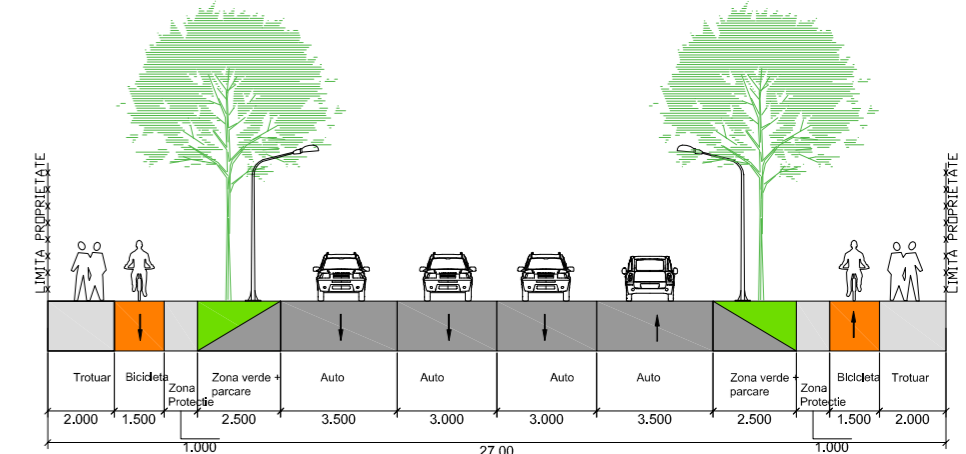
LIMITA PROPRIETATE

LIMITA PROPRIETATE

| Trotuar | Bicicleta | Zona Protectie | Zona verde + parcare | Auto | Auto | Auto | Auto | Zona verde + parcare | Zona Protectie | Bicicleta | Trotuar |
|---|---|---|---|---|---|---|---|---|---|---|---|
| 2.000 | 1.500 | | 2.500 | 3.500 | 3.000 | 3.000 | 3.500 | 2.500 | | 1.500 | 2.000 |

1.000

27.00

1.000